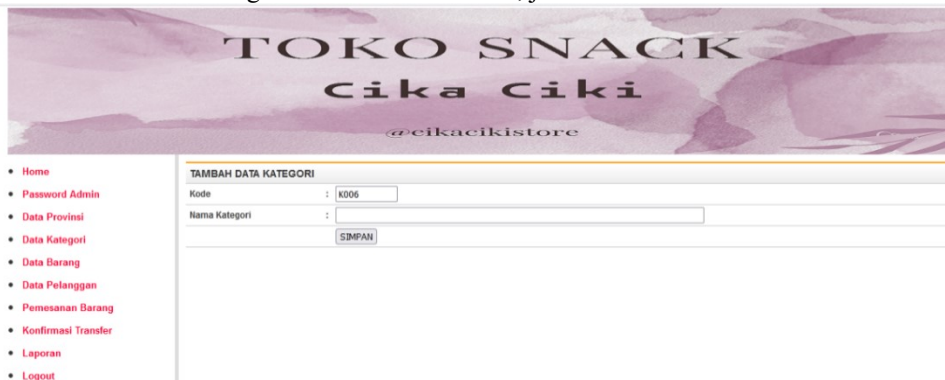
TOKO SNACK
Cika Ciki
@cikacikistore

- Home
- Password Admin
- Data Provinsi
- Data Kategori
- Data Barang
- Data Pelanggan
- Pemesanan Barang
- Konfirmasi Transfer
- Laporan
- Logout

TAMBAH DATA KATEGORI

| | | |
|---|---|---|
| Kode | : | K006 |
| Nama Kategori | : | |
| | | SIMPAN |